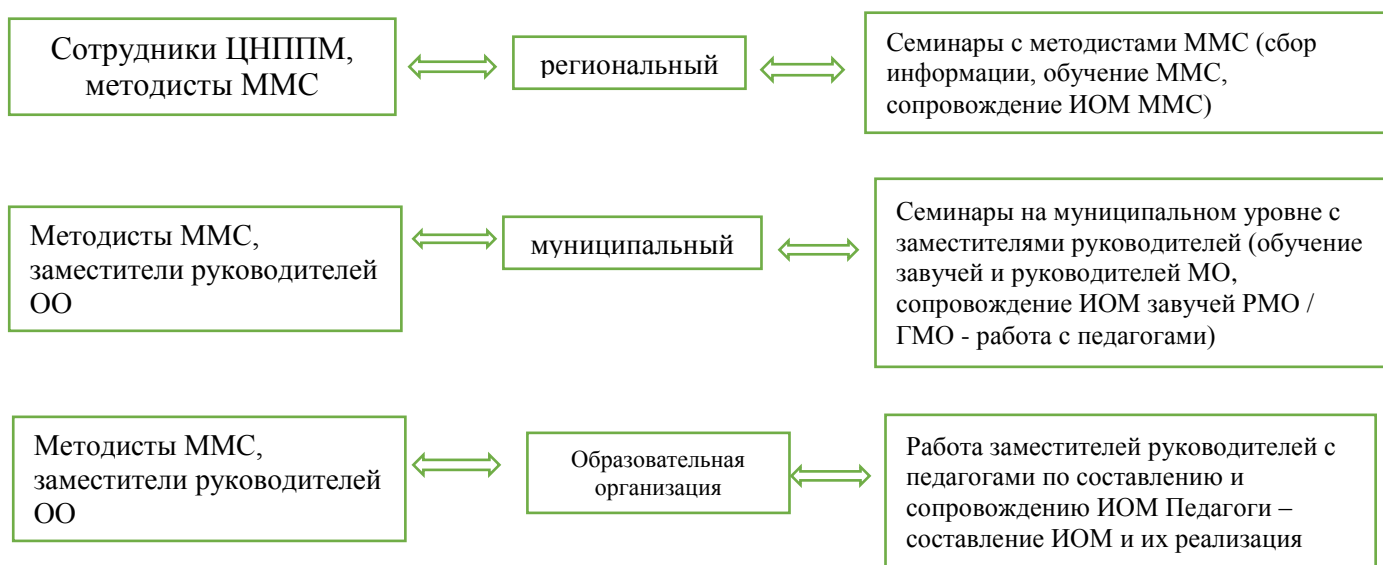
Сотрудники ЦНППМ, методисты ММС

региональный

Семинары с методистами ММС (сбор информации, обучение ММС, сопровождение ИОМ ММС)

Методисты ММС, заместители руководителей ОО

муниципальный

Семинары на муниципальном уровне с заместителями руководителей (обучение завучей и руководителей МО, сопровождение ИОМ завучей РМО / ГМО - работа с педагогами)

Методисты ММС, заместители руководителей ОО

Образовательная организация

Работа заместителей руководителей с педагогами по составлению и сопровождению ИОМ Педагоги – составление ИОМ и их реализация